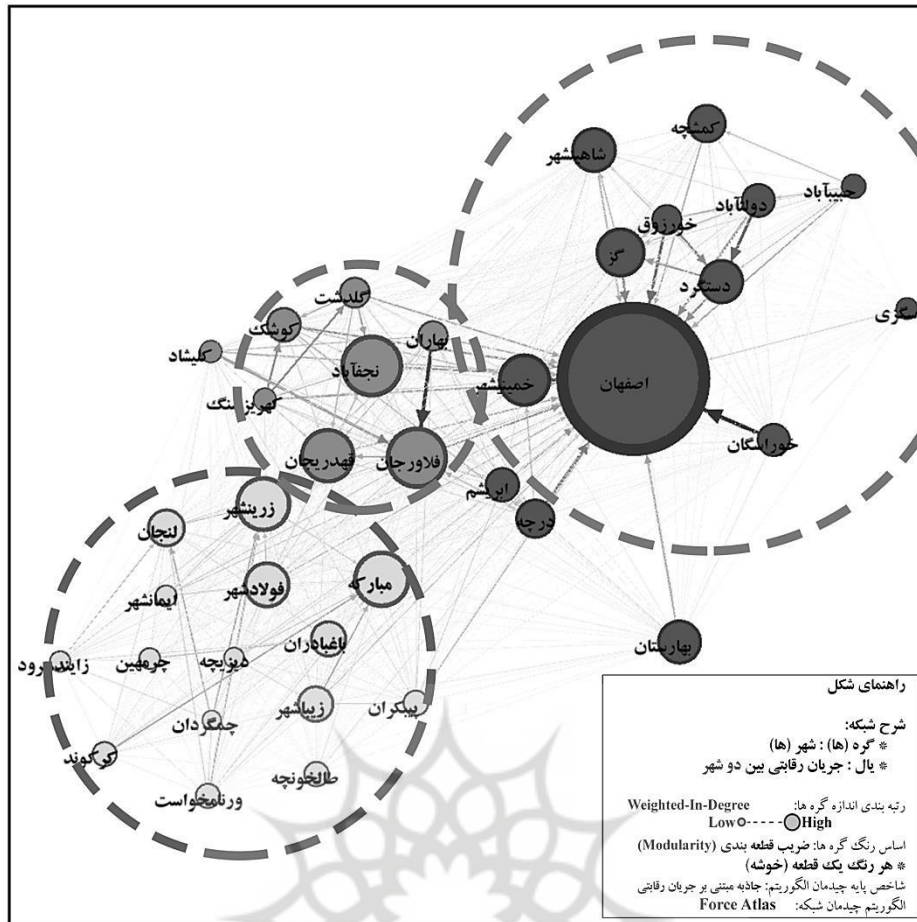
کمشچه
شاهینشهر
حبیب‌آباد
دولت‌آباد
خورزوق
گز
دستگرد
گلدشت
کوشک
بهاران
کلیشاد
نجف‌آباد
کهریز سنگ
خمینیشهر
اصفهان
قهدریجان
فلاورجان
خوراسگان
ابریشم
زرینشهر
درچه
لنجان
مبارکه
فولادشهر
ایمانشهر
زاینده‌رود
چرمهین
دیزیچه
باغبادران
پیربکران
چمگردان
زیباشهر
کرکوند
طالخونچه
ورنامخواست
بهارستان
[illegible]گزی

راهنمای شکل

شرح شبکه:
* گره (ها) : شهر (ها)
* یال : جریان رقابتی بین دو شهر

رتبه بندی اندازه گره ها: Weighted-In-Degree
Low - - - - High

اساس رنگ گره ها: ضریب قطعه بندی (Modularity)
* هر رنگ یک قطعه (خوشه)

شاخص پایه چیدمان الگوریتم: جاذبه مبتنی بر جریان رقابتی
الگوریتم چیدمان شبکه: Force Atlas